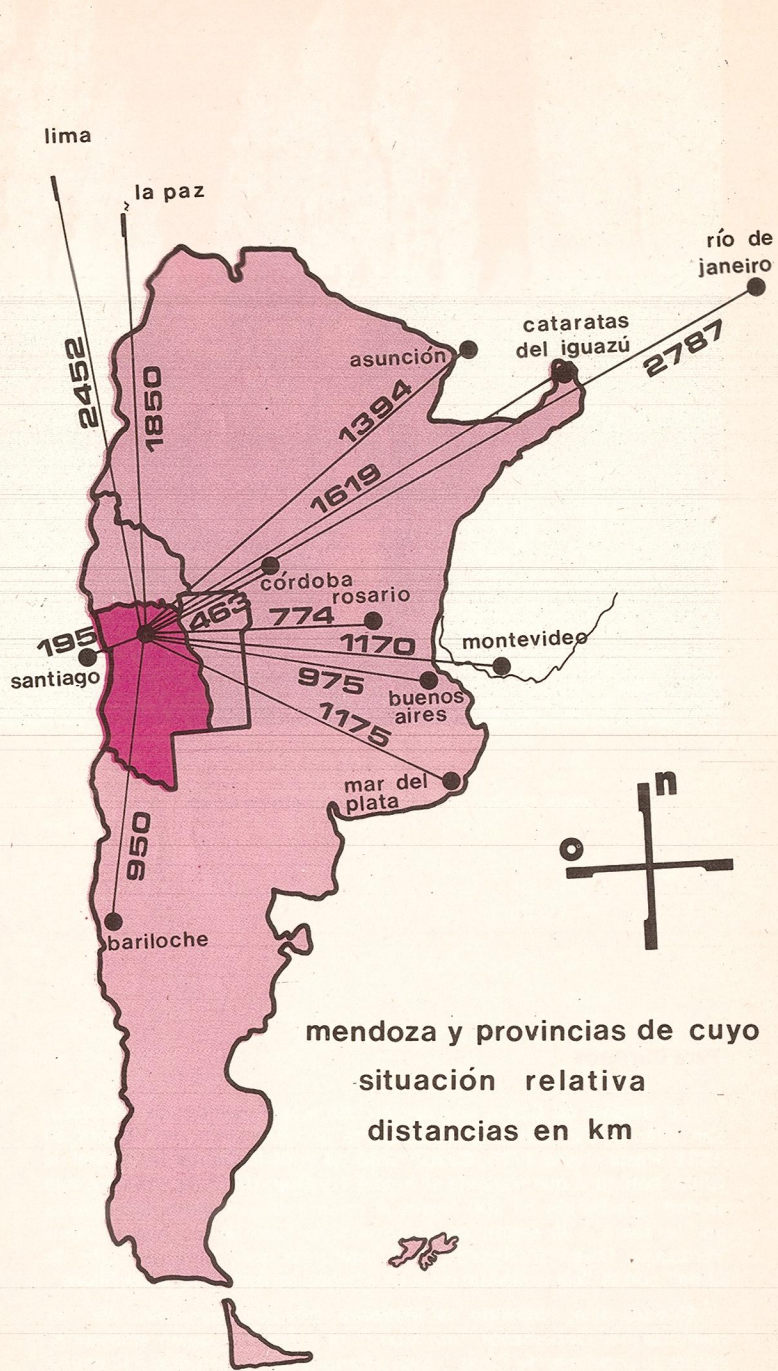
lima

la paz

río de janeiro

cataratas del iguazú

asunción

2452

1850

1394

2787

1619

córdoba

rosario

463

774

195

santiago

1170

montevideo

975

buenos aires

1175

mar del plata

n

o

950

bariloche

mendoza y provincias de cuyo
situación relativa
distancias en km